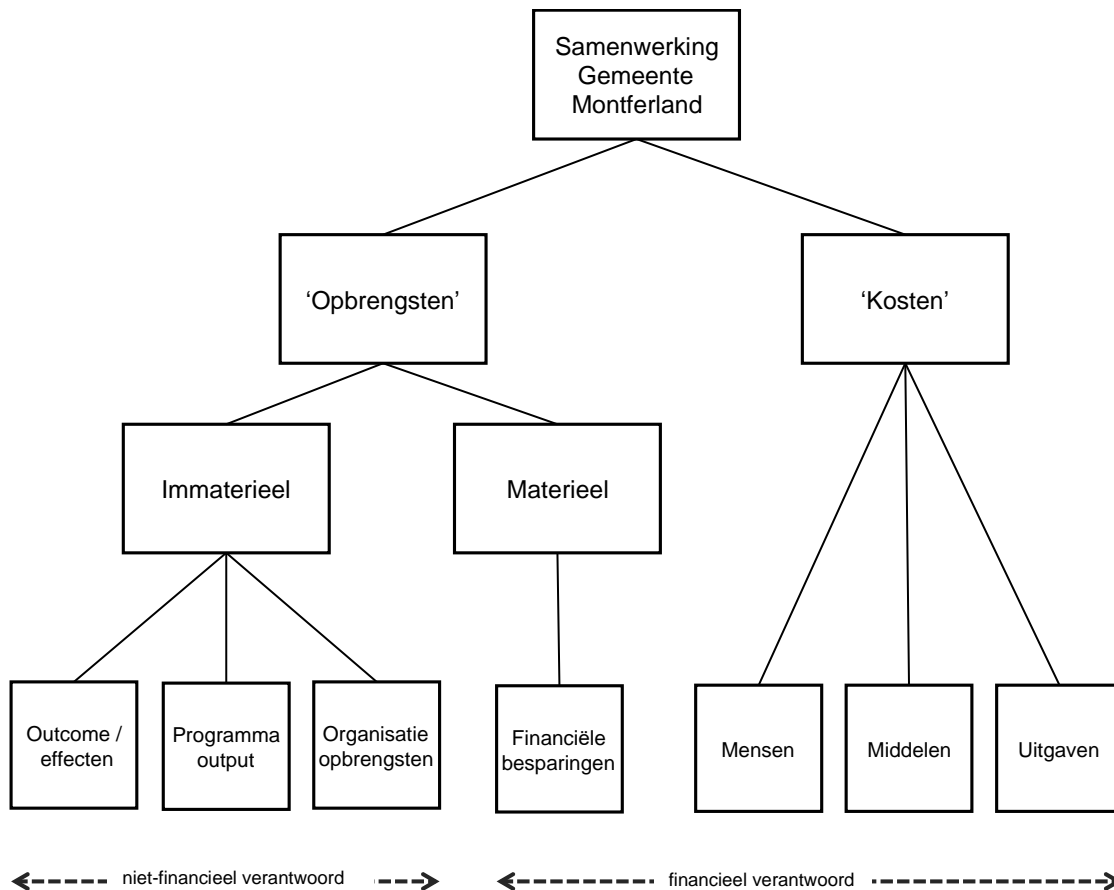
Samenwerking Gemeente Montferland

'Opbrengsten'

'Kosten'

Immaterieel

Materieel

Outcome / effecten

Programma output

Organisatie opbrengsten

Financiële besparingen

Mensen

Middelen

Uitgaven

niet-financieel verantwoord

financieel verantwoord